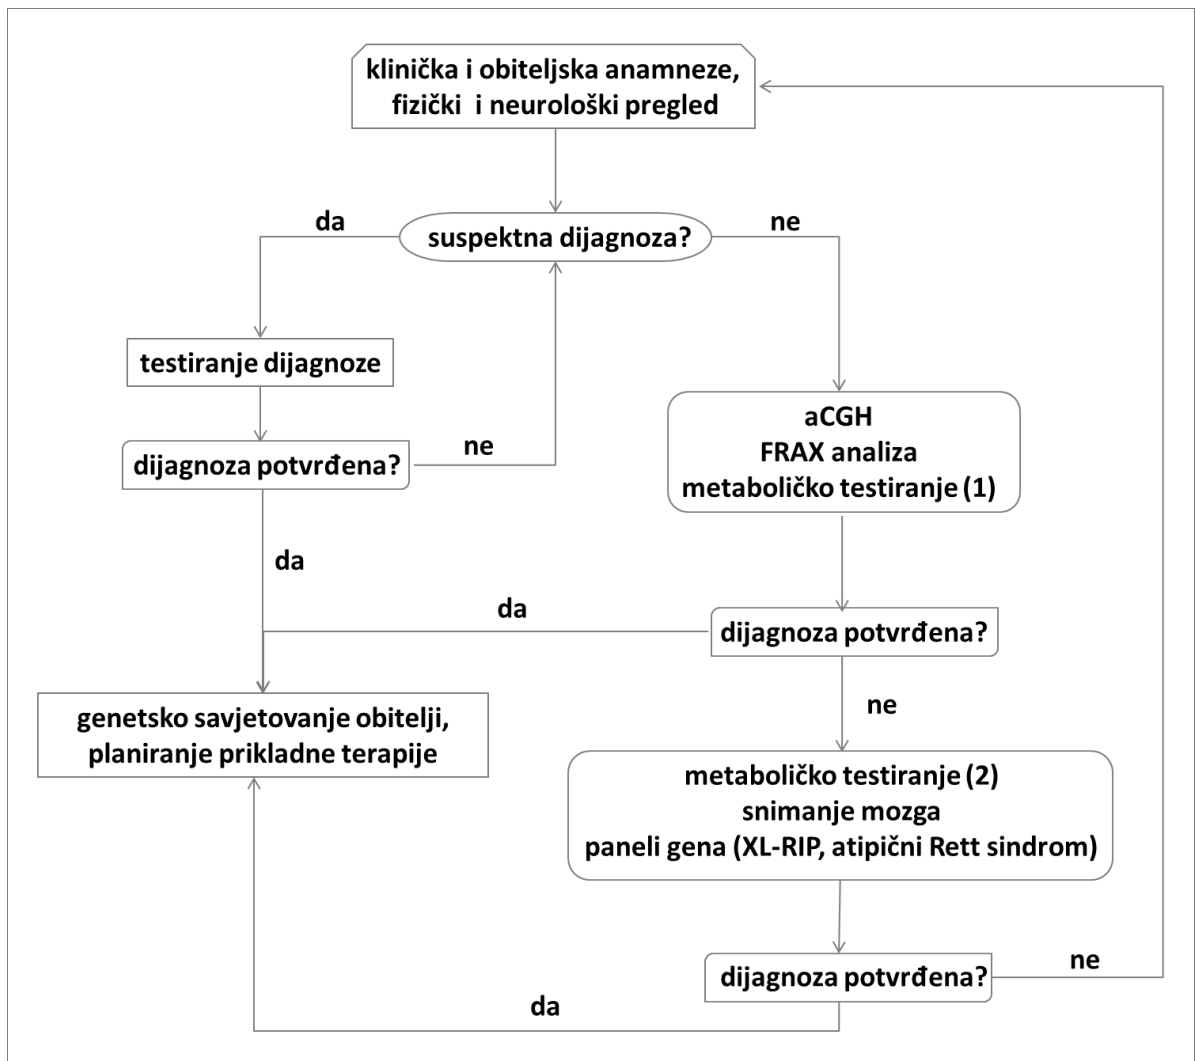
klinička i obiteljska anamneze, fizički i neurološki pregled

da

suspektna dijagnoza?

ne

testiranje dijagnoze

dijagnoza potvrđena?

ne

aCGH
FRAX analiza
metaboličko testiranje (1)

da

da

dijagnoza potvrđena?

genetsko savjetovanje obitelji, planiranje prikladne terapije

ne

metaboličko testiranje (2)
snimanje mozga
paneli gena (XL-RIP, atipični Rett sindrom)

dijagnoza potvrđena?

ne

da